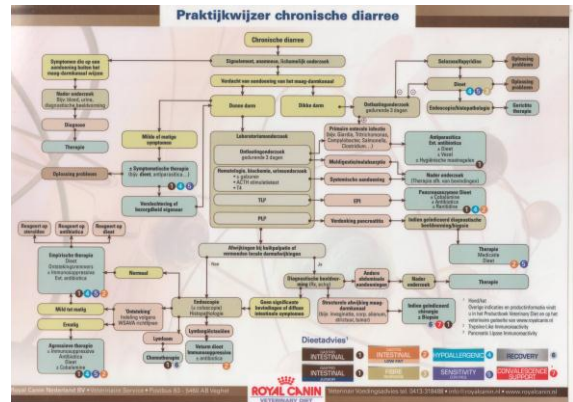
Praktijkwijzer chronische diarree

Chronische diarree

Signalement, anamnese, lichamelijk onderzoek

Symptomen die op een aandoening buiten het maag-darmkanaal wijzen

Verdacht van aandoening van het maag-darmkanaal

Nader onderzoek
Bijv. bloed, urine, diagnostische beeldvorming

Diagnose

Therapie

Dunne darm

Dikke darm

Ontlastingonderzoek gedurende 3 dagen

Selectie/opname dier

Oplossing probleem

Dieet

Oplossing probleem

Endoscopie/histopathologie

Gerichte therapie

Milde of matige symptomen

Laboratoriumonderzoek

Ontlastingonderzoek gedurende 3 dagen

Primaire enterale infectie
Bijv. Giardia, Tritrichomonas, Campylobacter, Salmonella, Clostridium...

Antiparasitica
Ant. antibiotica
+ Dieet
+ Vezel
+ Hygiënische maatregelen

Symptomatische therapie
(bijv. dieet, antiparasitica...)

Oplossing probleem

Hematologie, biochemie, urineonderzoek
+ galzuren
+ ACTH stimulatietest
+ T4

Malabsorptie/maldigestie

Systemische aandoening

Nader onderzoek
(Therapie afh. van bevindingen)

Verslechtering of hardnekkige symptomen

TLI

EPI

Pancreasenzymen Dieet
+ Cobalamine
+ Antibiotica
+ Vitamine

PLI

Verdenking pancreatitis

Indien geïndiceerd diagnostische beeldvorming/biopsie

Therapie
Medicatie
Dieet

Afwijkingen bij buikpalpatie of verwerden lokale darmafwijkingen

Nee

Ja

Reageert op dieet

Reageert op antibiotica

Reageert op steroïden

Empirische therapie
Dieet
Ontwormingsmiddelen
+ Immunosuppressiva
Ant. antibiotica

Normaal

Diagnostische beeldvorming (bijv. echo)

Andere abdominale aandoeningen

Nader onderzoek

Therapie

Endoscopie (+ ontlastingtest) Histopathologie

Geen significante bevindingen of diffuse intestinale symptomen

Structurele afwijking maag-darmkanaal
(Bijv. invaginatie, corp. alienum, strictuur, tumor)

Indien geïndiceerd chirurgie + Biopsie

Mild tot matig

Ontsteking
beoordeling volgens WSAVA richtlijnen

Ernstig

Agressieve therapie
+ Immunosuppressiva
Antibiotica
Dieet
+ Cobalamine

Lymfoom

Lymfangiëctasie

Chemotherapie

Vetarm dieet
Immunosuppressiva
+ antibiotica

¹ Hond/kat
Overige indicaties en productinformatie vindt u in het Praktijkboek Veterinary Diet en op het internet (www.royalcanin.nl)
² Tegelijk met immunosuppressiva
³ Pancreatic Lipase Immunoreactivity

Dieetadvies¹

INTESTINAL
INTESTINAL
INTESTINAL
INTESTINAL
FIBRE
HYPOALLERGENIC
SENSITIVITY
RECOVERY
CONVALESCENCE SUPPORT

Royal Canin Nederland BV • Veterinaire Service • Postbus 83 • 5460 AB Veghel

ROYAL CANIN
VETERINARY DIET

Veterinair Voedingsadvies tel. 0413 319488 • info@royalcanin.nl • www.royalcanin.nl